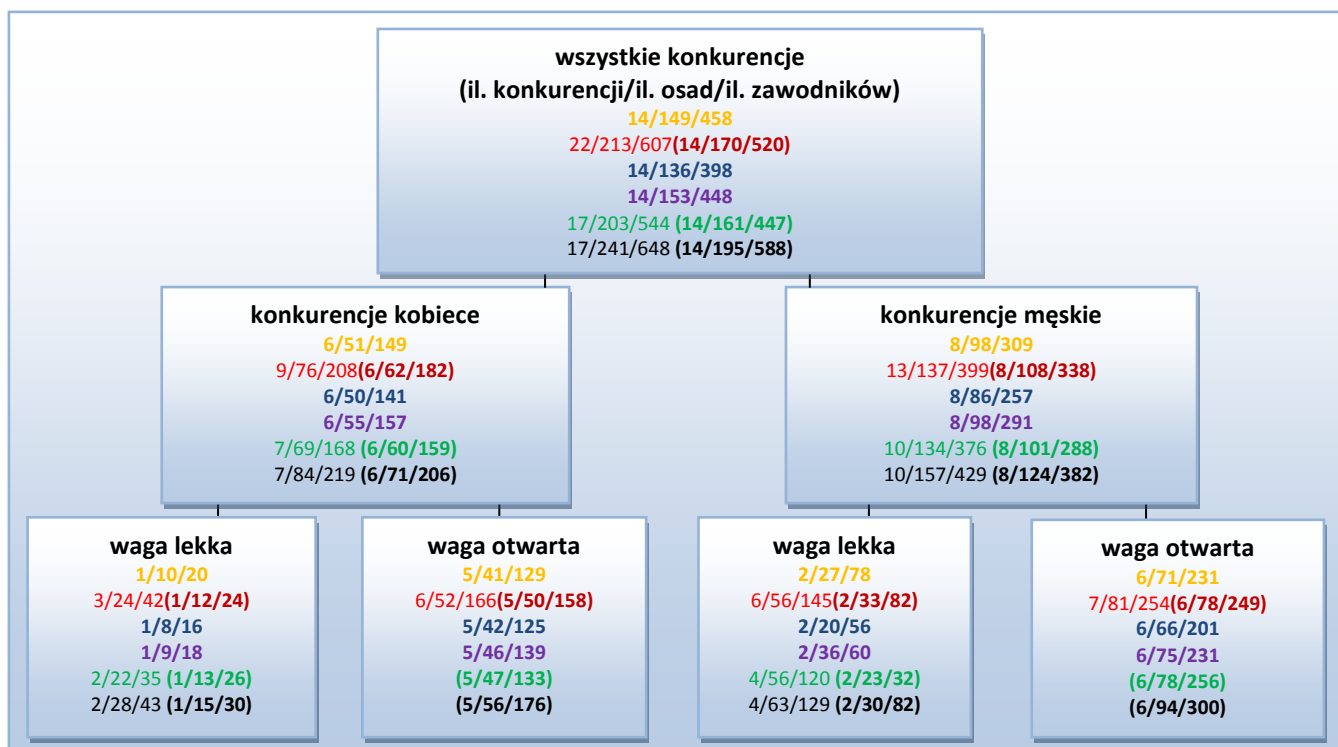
**wszystkie konkurencje**
**(il. konkurencji/il. osad/il. zawodników)**
**14/149/458**
22/213/607**(14/170/520)**
**14/136/398**
**14/153/448**
17/203/544 **(14/161/447)**
17/241/648 **(14/195/588)**

**konkurencje kobiece**
**6/51/149**
9/76/208**(6/62/182)**
**6/50/141**
**6/55/157**
7/69/168 **(6/60/159)**
7/84/219 **(6/71/206)**

**konkurencje męskie**
**8/98/309**
13/137/399**(8/108/338)**
**8/86/257**
**8/98/291**
10/134/376 **(8/101/288)**
10/157/429 **(8/124/382)**

**waga lekka**
**1/10/20**
3/24/42**(1/12/24)**
**1/8/16**
**1/9/18**
2/22/35 **(1/13/26)**
2/28/43 **(1/15/30)**

**waga otwarta**
**5/41/129**
6/52/166**(5/50/158)**
**5/42/125**
**5/46/139**
**(5/47/133)**
**(5/56/176)**

**waga lekka**
**2/27/78**
6/56/145**(2/33/82)**
**2/20/56**
**2/36/60**
4/56/120 **(2/23/32)**
4/63/129 **(2/30/82)**

**waga otwarta**
**6/71/231**
7/81/254**(6/78/249)**
**6/66/201**
**6/75/231**
**(6/78/256)**
**(6/94/300)**